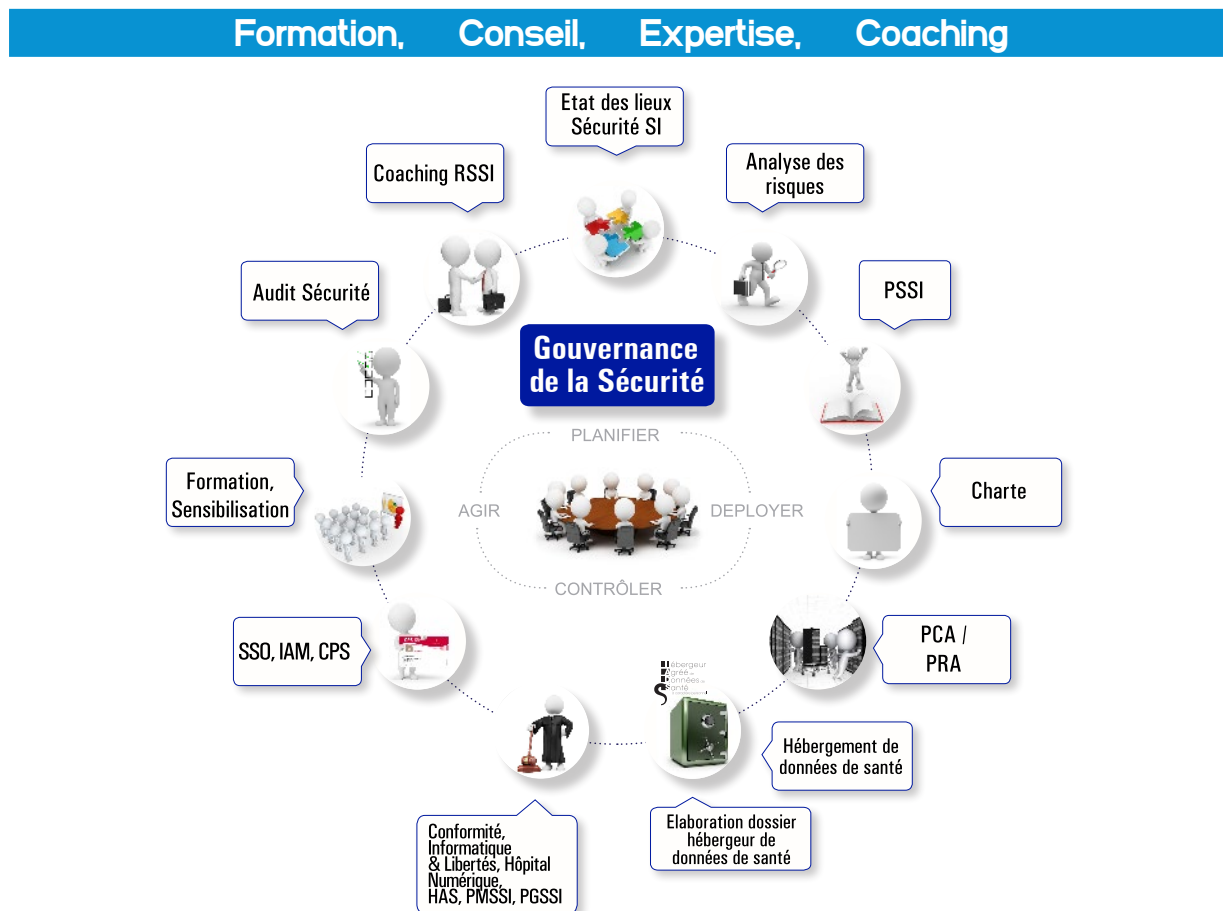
Formation, Conseil, Expertise, Coaching

Etat des lieux Sécurité SI

Coaching RSSI

Analyse des risques

Audit Sécurité

PSSI

Gouvernance de la Sécurité

PLANIFIER

AGIR

DEPLOYER

CONTRÔLER

Formation, Sensibilisation

Charte

SSO, IAM, CPS

PCA / PRA

Hébergeur Agréé de Données de Santé

Hébergement de données de santé

Elaboration dossier hébergeur de données de santé

Conformité, Informatique & Libertés, Hôpital Numérique, HAS, PMSSI, PGSSI